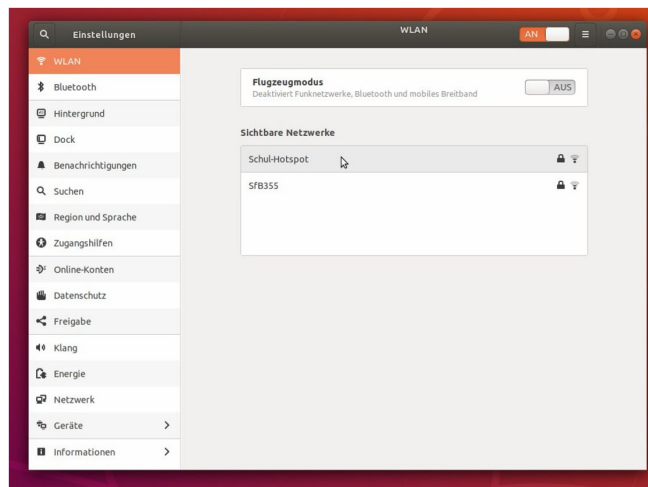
Einstellungen

WLAN

AN

WLAN
Bluetooth
Hintergrund
Dock
Benachrichtigungen
Suchen
Region und Sprache
Zugangshilfen
Online-Konten
Datenschutz
Freigabe
Klang
Energie
Netzwerk
Geräte
Informationen

Flugzeugmodus
Deaktiviert Funknetzwerke, Bluetooth und mobiles Breitband

AUS

Sichtbare Netzwerke

Schul-Hotspot
SfB355